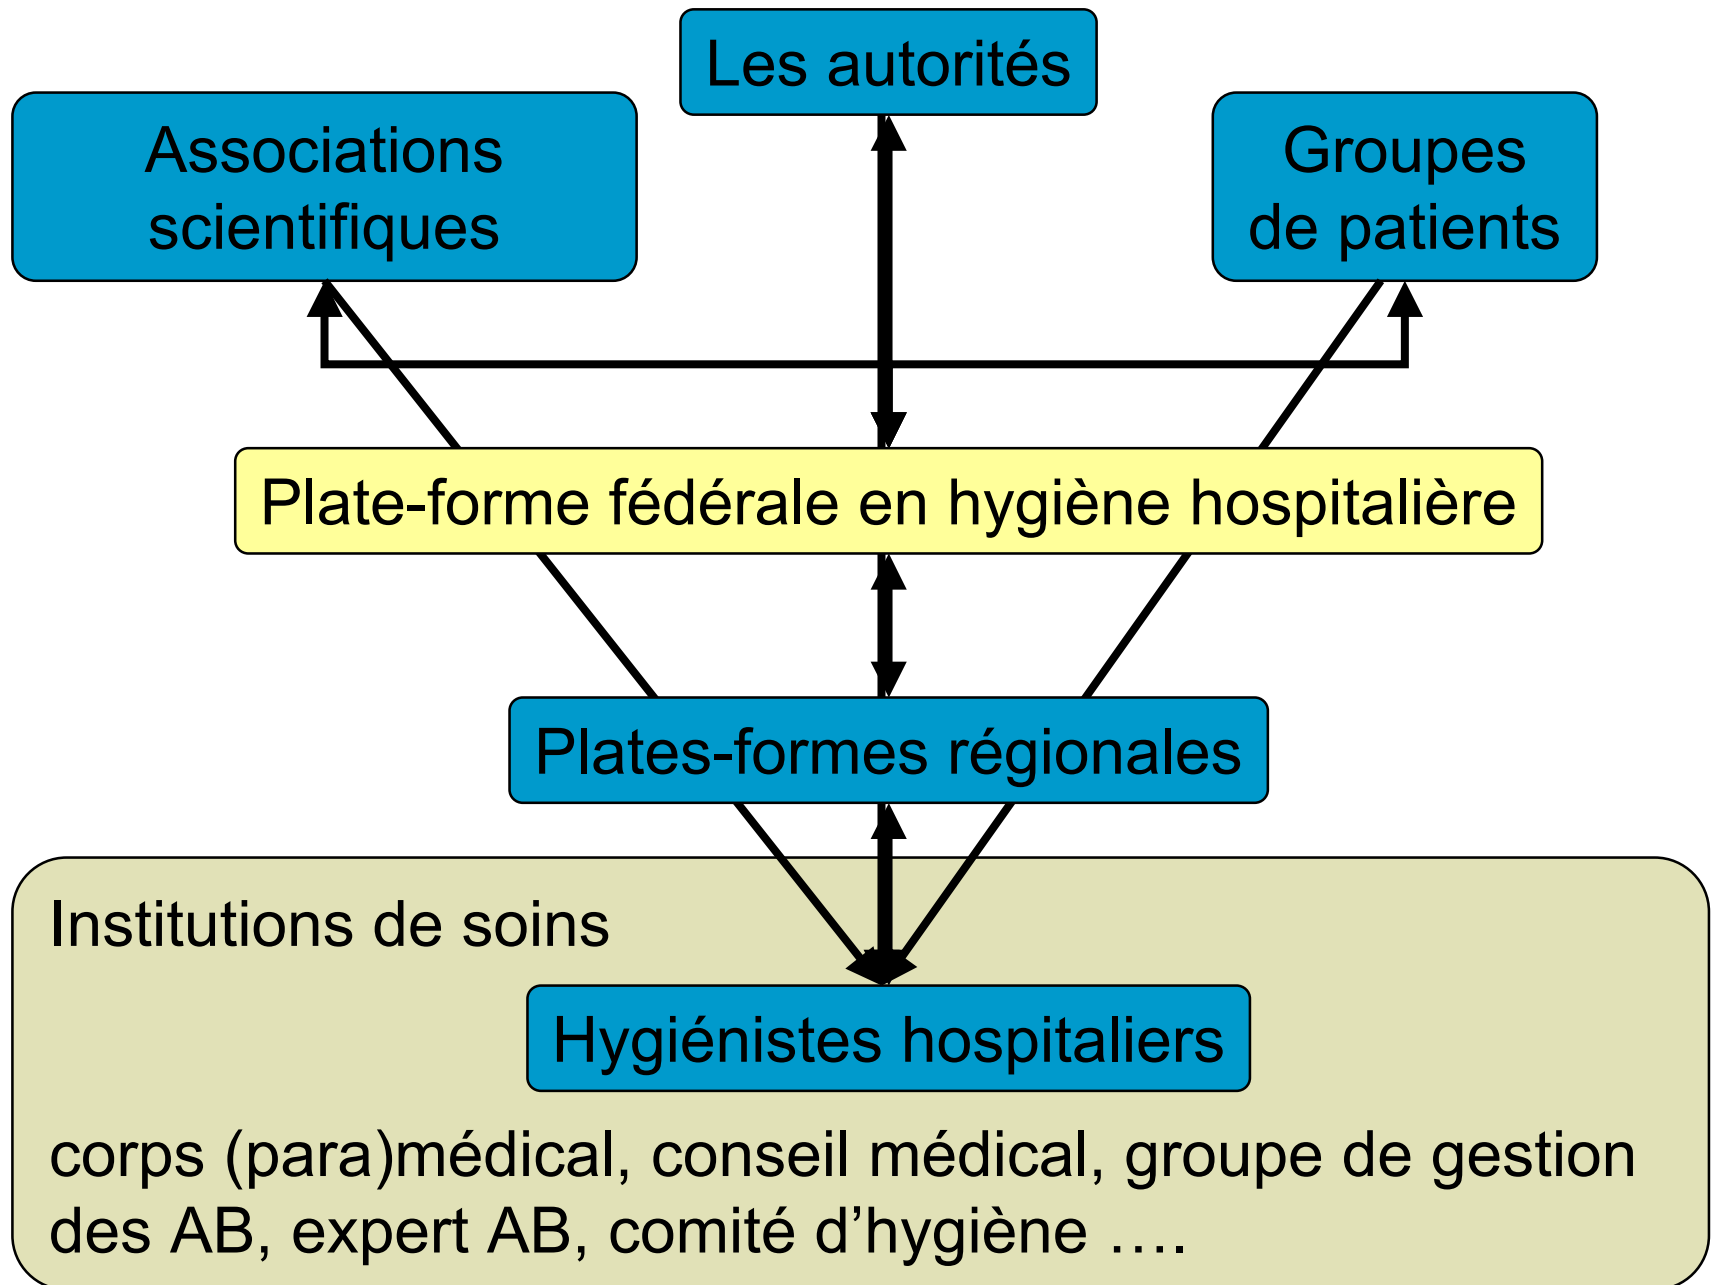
Les autorités

Associations scientifiques

Groupes de patients

Plate-forme fédérale en hygiène hospitalière

Plates-formes régionales

Institutions de soins

Hygiénistes hospitaliers

corps (para)médical, conseil médical, groupe de gestion des AB, expert AB, comité d’hygiène ….